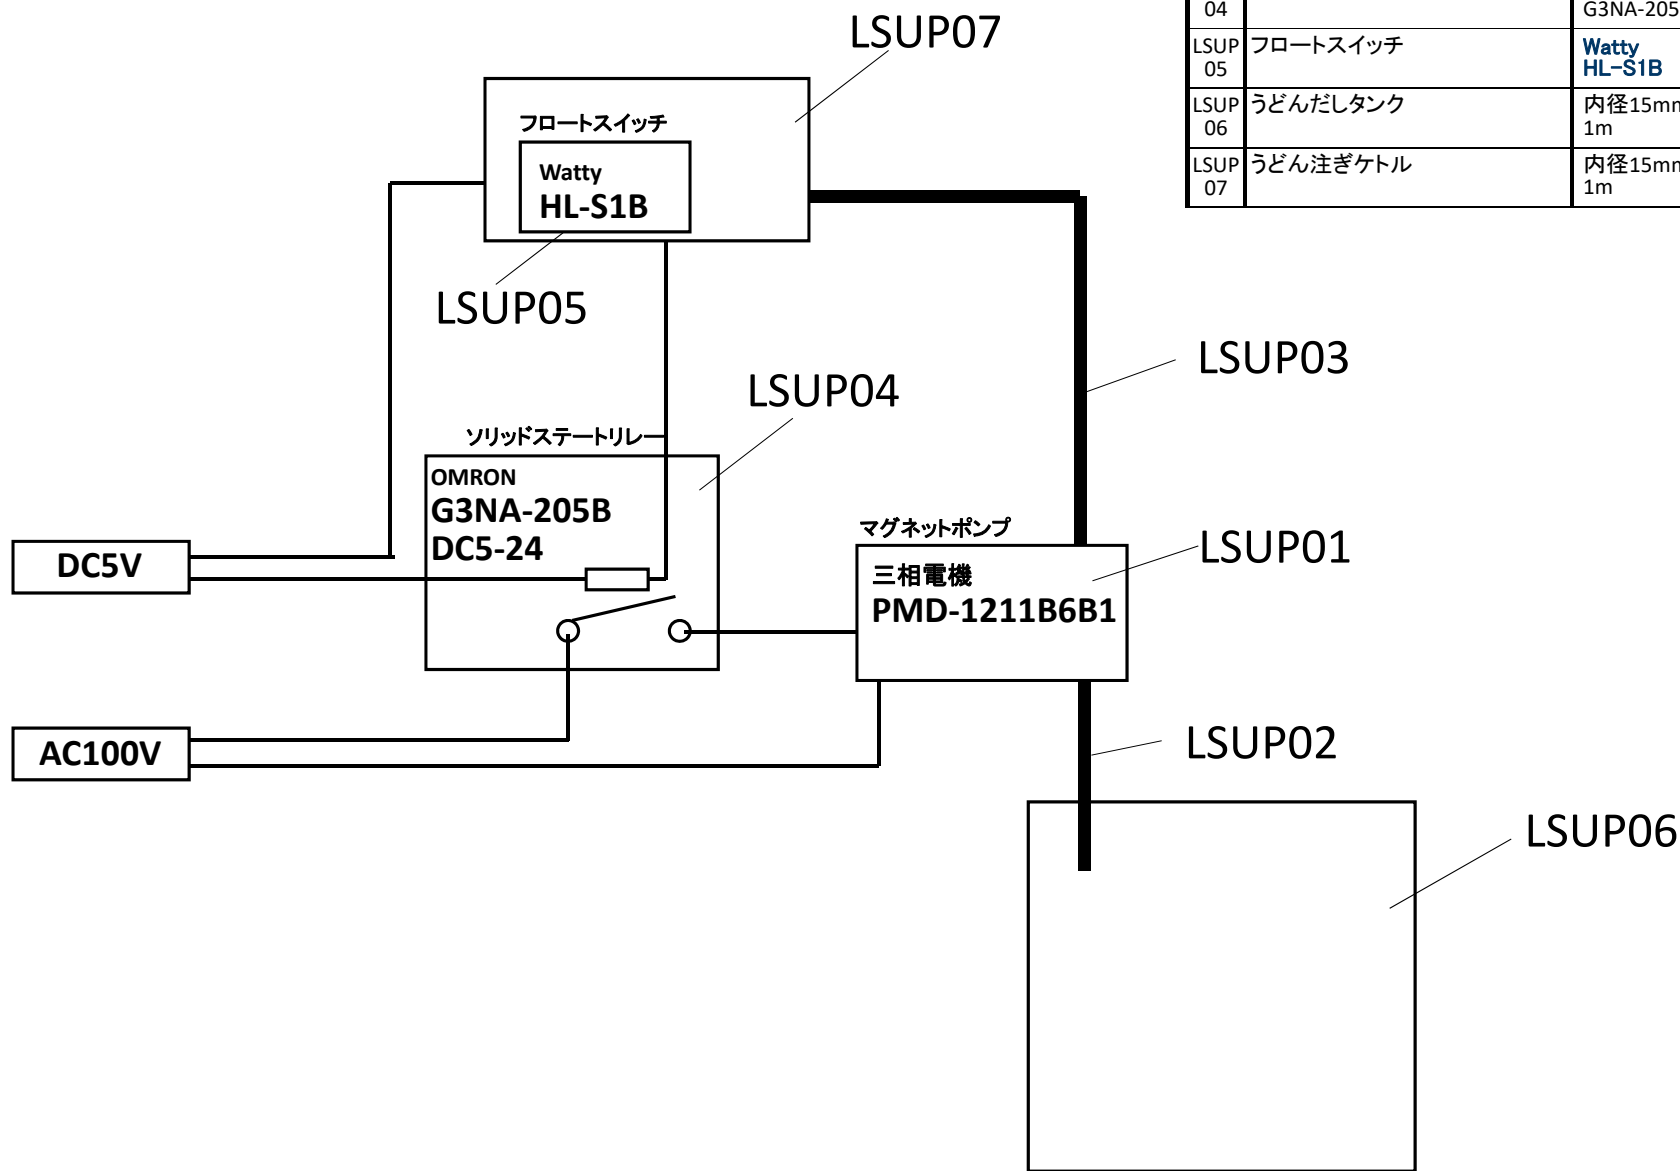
| 04 | | G3NA-205 |
|---|---|---|
| LSUP 05 | フロートスイッチ | Watty HL-S1B |
| LSUP 06 | うどんだしタンク | 内径15mm 1m |
| LSUP 07 | うどん注ぎケトル | 内径15mm 1m |

LSUP07

フロートスイッチ

Watty
HL-S1B

LSUP05

LSUP03

LSUP04

ソリッドステートリレー

OMRON
G3NA-205B
DC5-24

マグネットポンプ

三相電機
PMD-1211B6B1

LSUP01

DC5V

AC100V

LSUP02

LSUP06